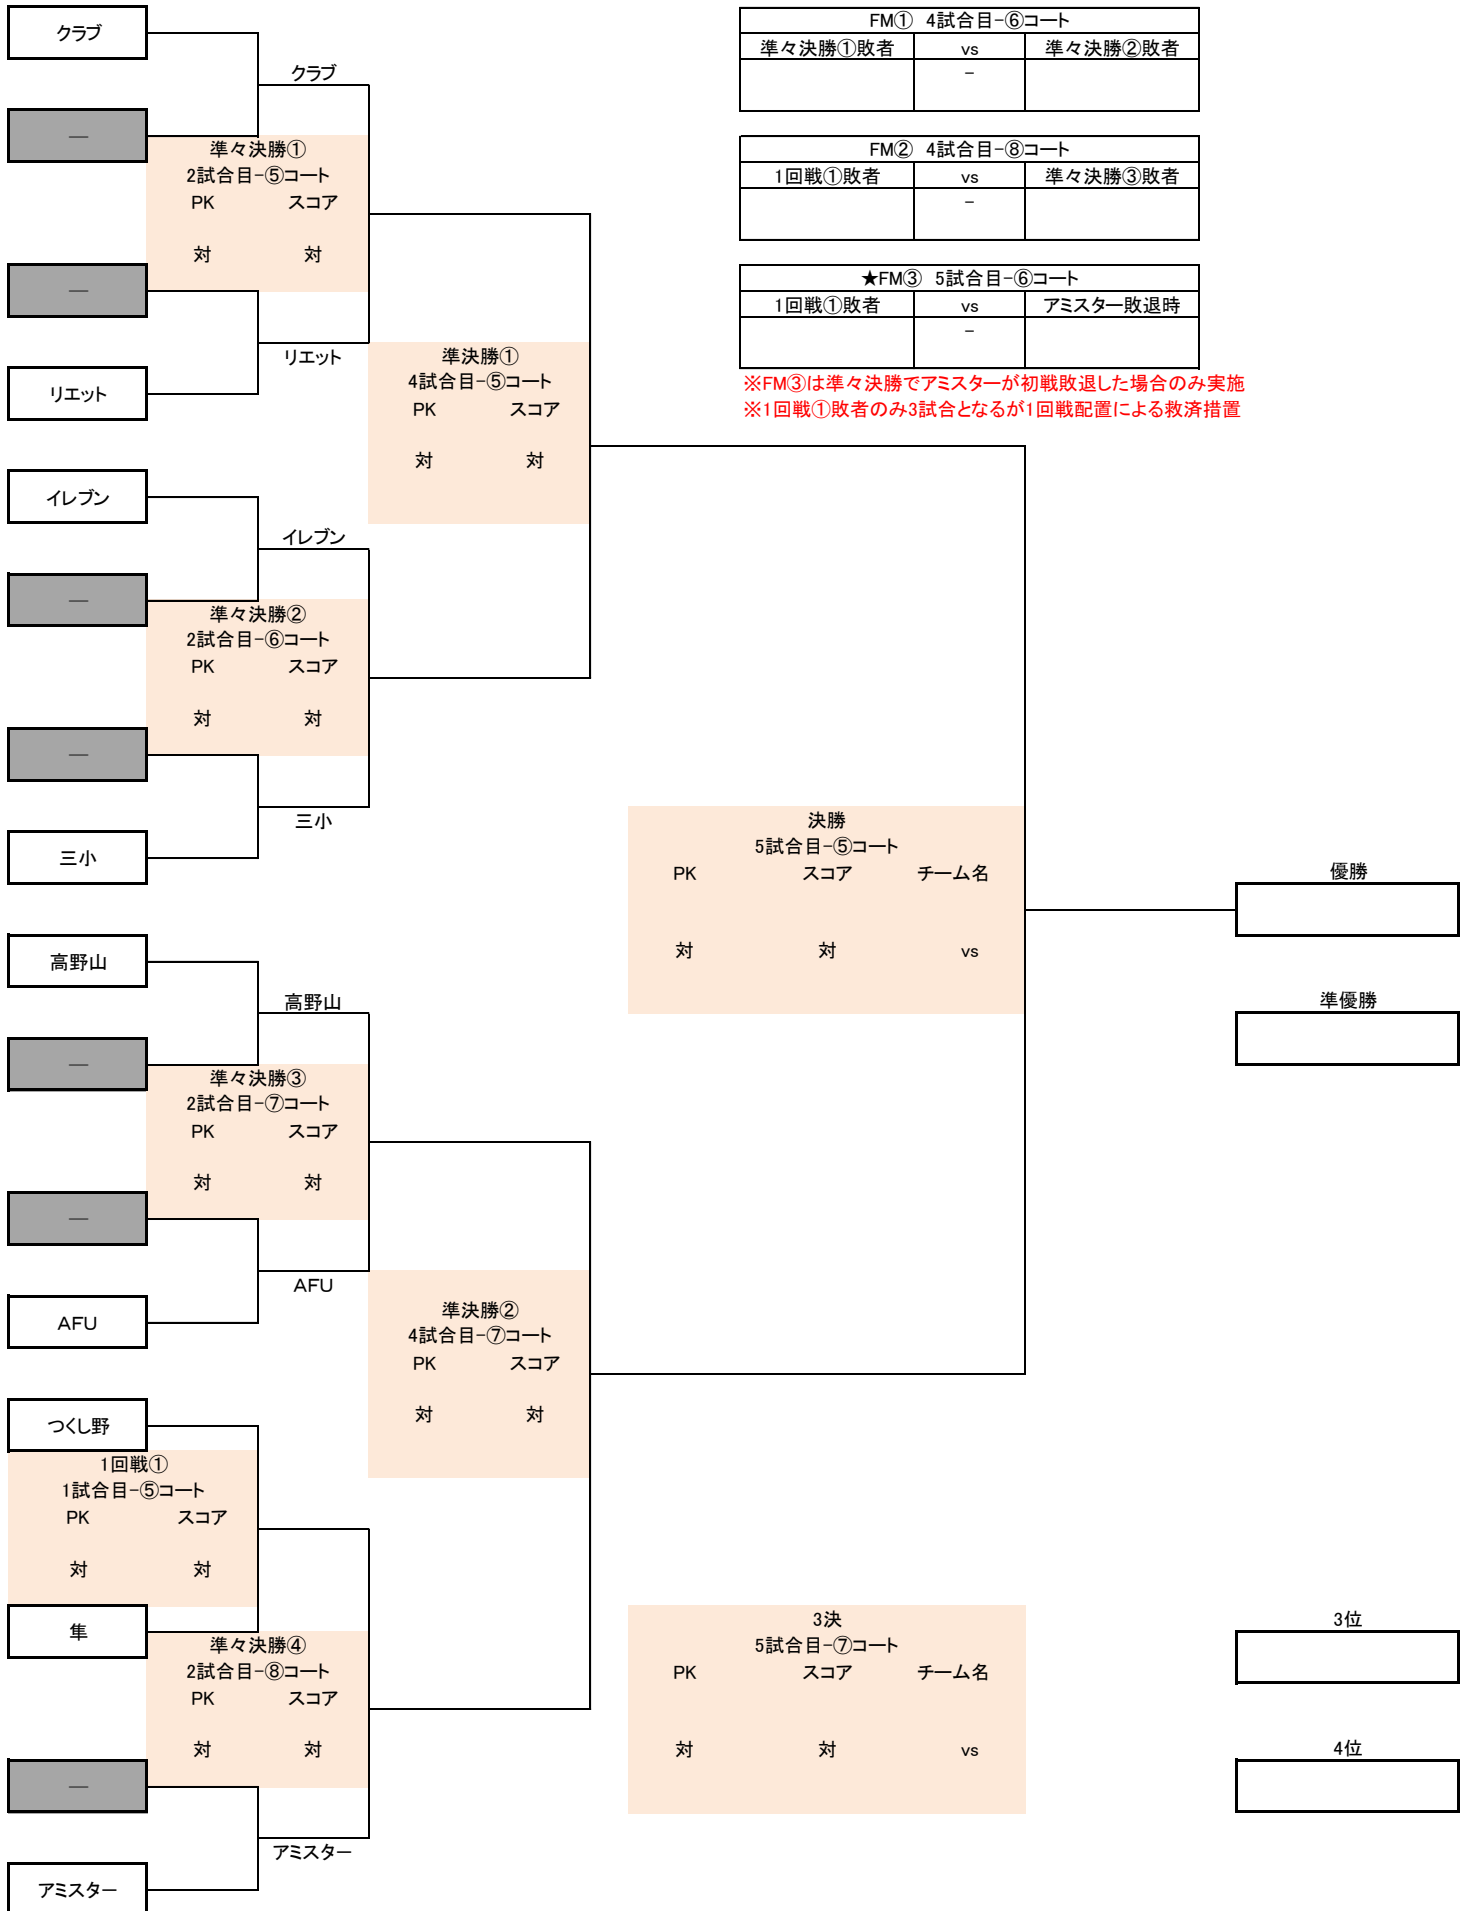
クラブ

—

準々決勝①
2試合目-⑤コート
PK スコア
対 対

—

リエット

クラブ

リエット

準決勝①
4試合目-⑤コート
PK スコア
対 対

イレブン

—

準々決勝②
2試合目-⑥コート
PK スコア
対 対

—

三小

イレブン

三小

高野山

—

準々決勝③
2試合目-⑦コート
PK スコア
対 対

—

AFU

高野山

AFU

準決勝②
4試合目-⑦コート
PK スコア
対 対

つくし野

1回戦①
1試合目-⑤コート
PK スコア
対 対

隼

準々決勝④
2試合目-⑧コート
PK スコア
対 対

—

アミスター

アミスター

| FM① 4試合目-⑥コート | | |
|---|---|---|
| 準々決勝①敗者 | vs | 準々決勝②敗者 |
| | - | |

| FM② 4試合目-⑧コート | | |
|---|---|---|
| 1回戦①敗者 | vs | 準々決勝③敗者 |
| | - | |

| ★FM③ 5試合目-⑥コート | | |
|---|---|---|
| 1回戦①敗者 | vs | アミスター敗退時 |
| | - | |

※FM③は準々決勝でアミスターが初戦敗退した場合のみ実施
※1回戦①敗者のみ3試合となるが1回戦配置による救済措置

決勝
5試合目-⑤コート
PK スコア チーム名
対 対 vs

優勝

準優勝

3決
5試合目-⑦コート
PK スコア チーム名
対 対 vs

3位

4位